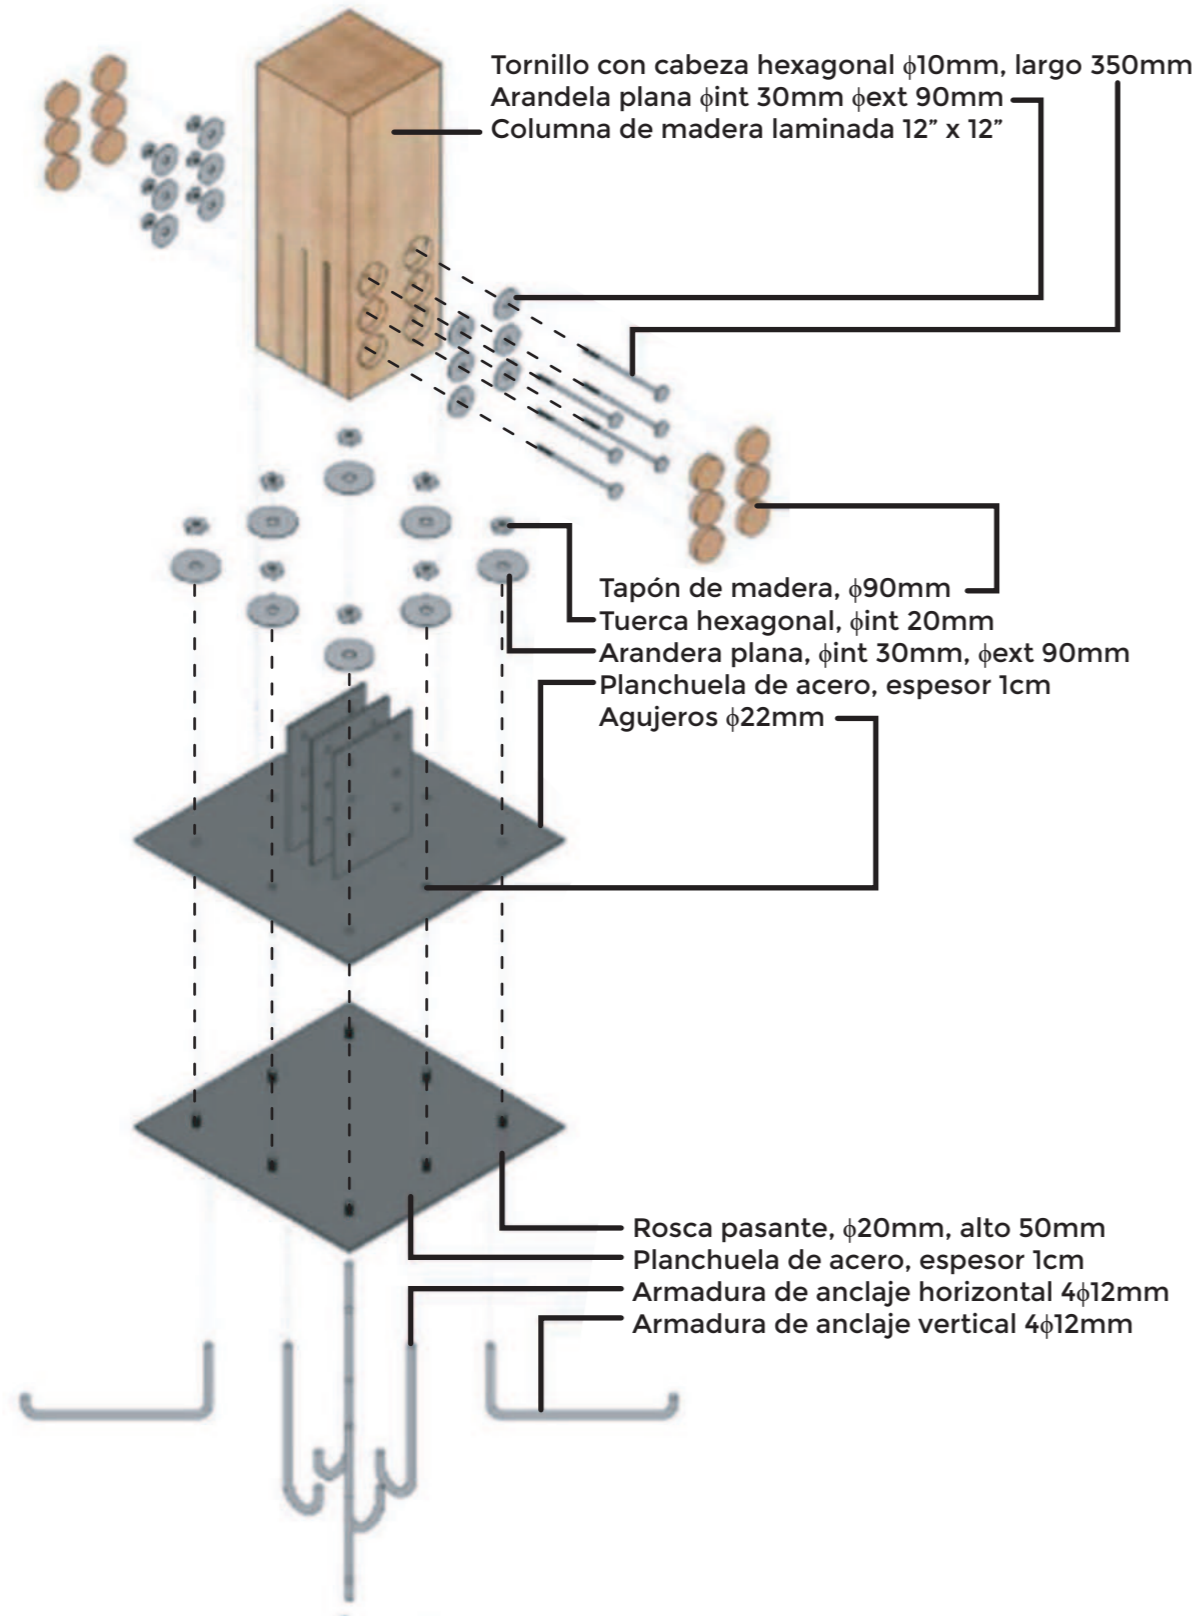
Tornillo con cabeza hexagonal $\phi$10mm, largo 350mm
Arandela plana $\phi$int 30mm $\phi$ext 90mm
Columna de madera laminada 12” x 12”

Tapón de madera, $\phi$90mm
Tuerca hexagonal, $\phi$int 20mm
Arandera plana, $\phi$int 30mm, $\phi$ext 90mm
Planchuela de acero, espesor 1cm
Agujeros $\phi$22mm

Rosca pasante, $\phi$20mm, alto 50mm
Planchuela de acero, espesor 1cm
Armadura de anclaje horizontal 4$\phi$12mm
Armadura de anclaje vertical 4$\phi$12mm